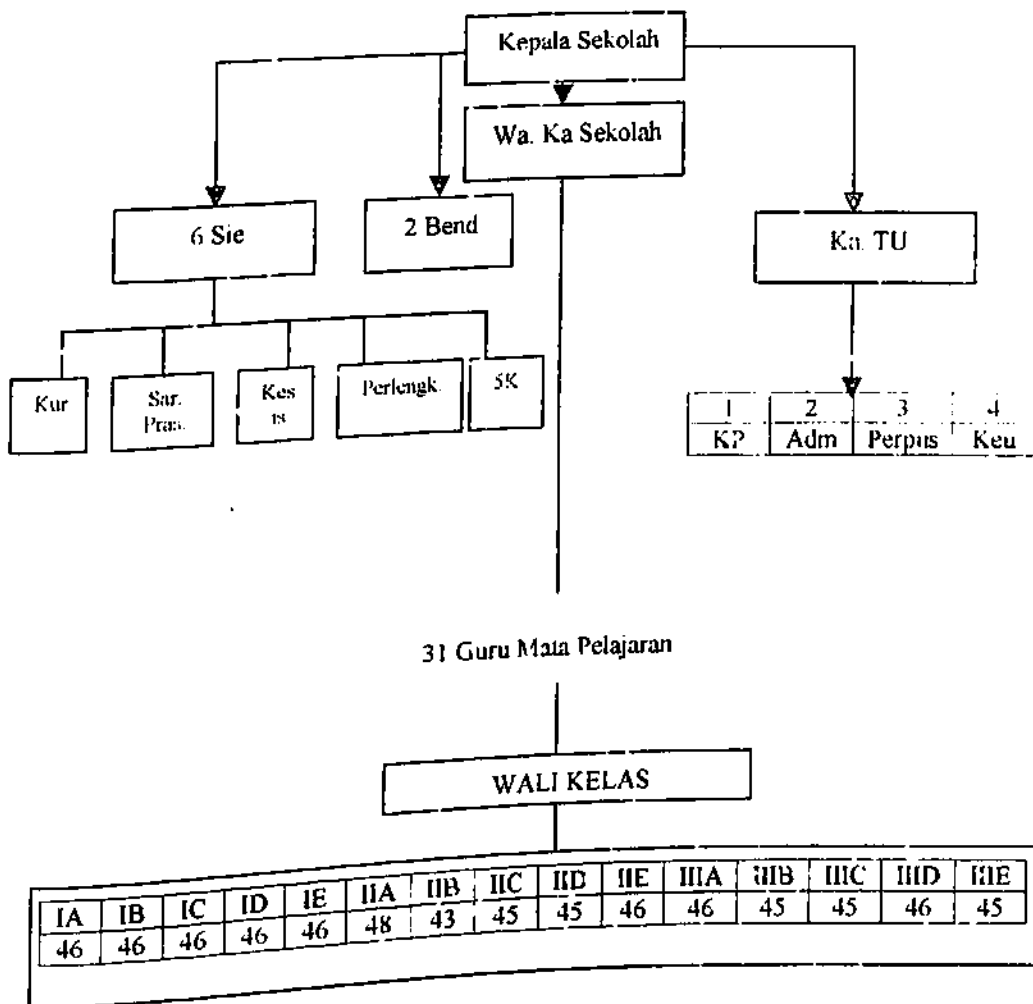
Kepala Sekolah

Wa. Ka Sekolah

6 Sie

2 Bend

Ka. TU

Kur

Sar. Pras.

Kes is

Perlengk.

5K

| 1 | 2 | 3 | 4 |
|---|---|---|---|
| KP | Adm | Perpus | Keu |

31 Guru Mata Pelajaran

WALI KELAS

| IA | IB | IC | ID | IE | IIA | IIB | IIC | IID | IIE | IIIA | IIIB | IIIC | IIID | IIIE |
|---|---|---|---|---|---|---|---|---|---|---|---|---|---|---|
| 46 | 46 | 46 | 46 | 46 | 48 | 43 | 45 | 45 | 46 | 46 | 45 | 45 | 46 | 45 |